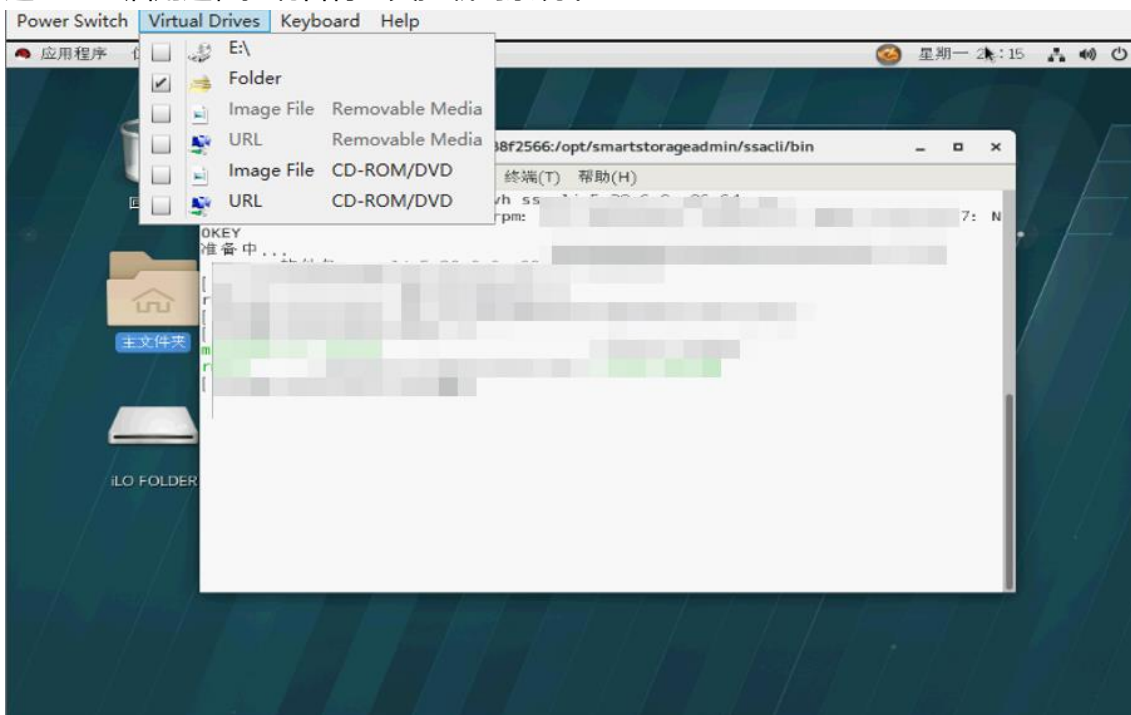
Power Switch Virtual Drives Keyboard Help

应用程序

E:\
Folder
Image File Removable Media
URL Removable Media
Image File CD-ROM/DVD
URL CD-ROM/DVD

星期一 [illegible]:15

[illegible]8f2566:/opt/smartstorageadmin/ssacli/bin

终端(T) 帮助(H)

vh ss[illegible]
rpm: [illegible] 7: N
OKEY
准备中...
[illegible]

主文件夹

iLO FOLDER